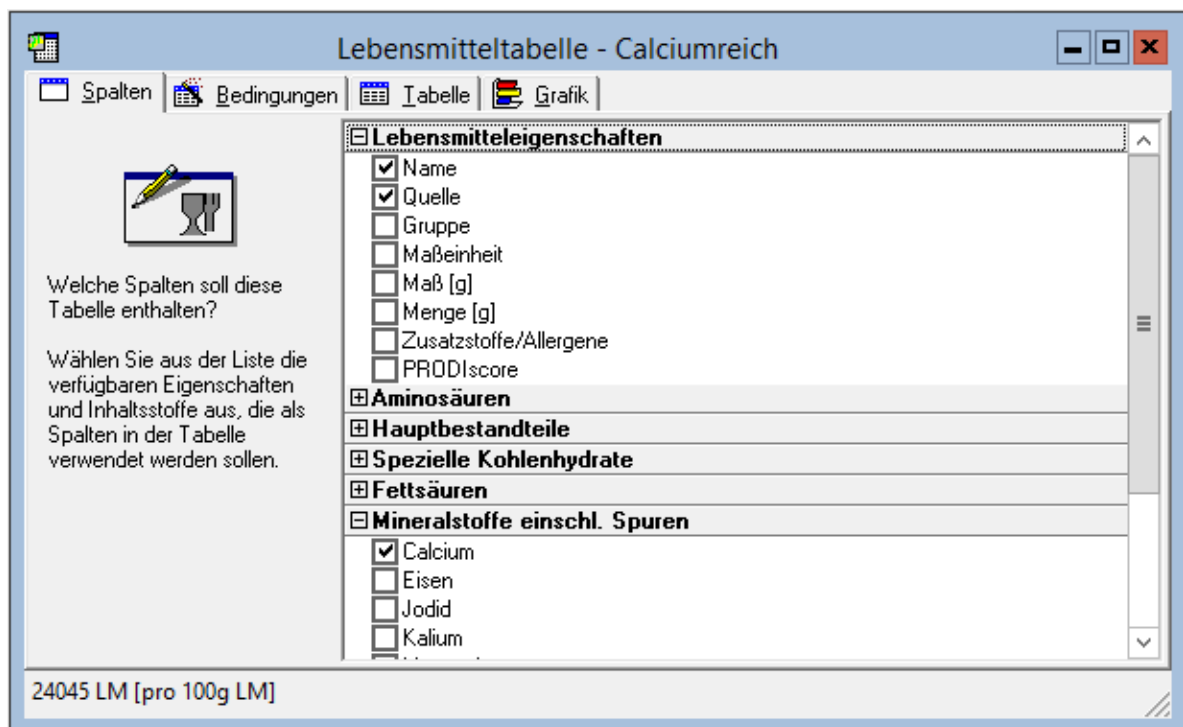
Lebensmitteltabelle - Calciumreich

Spalten | Bedingungen | Tabelle | Grafik

Welche Spalten soll diese Tabelle enthalten?

Wählen Sie aus der Liste die verfügbaren Eigenschaften und Inhaltsstoffe aus, die als Spalten in der Tabelle verwendet werden sollen.

⊟ Lebensmitteleigenschaften
☑ Name
☑ Quelle
☐ Gruppe
☐ Maßeinheit
☐ Maß [g]
☐ Menge [g]
☐ Zusatzstoffe/Allergene
☐ PRODIscore
⊞ Aminosäuren
⊞ Hauptbestandteile
⊞ Spezielle Kohlenhydrate
⊞ Fettsäuren
⊟ Mineralstoffe einschl. Spuren
☑ Calcium
☐ Eisen
☐ Jodid
☐ Kalium
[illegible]

24045 LM [pro 100g LM]